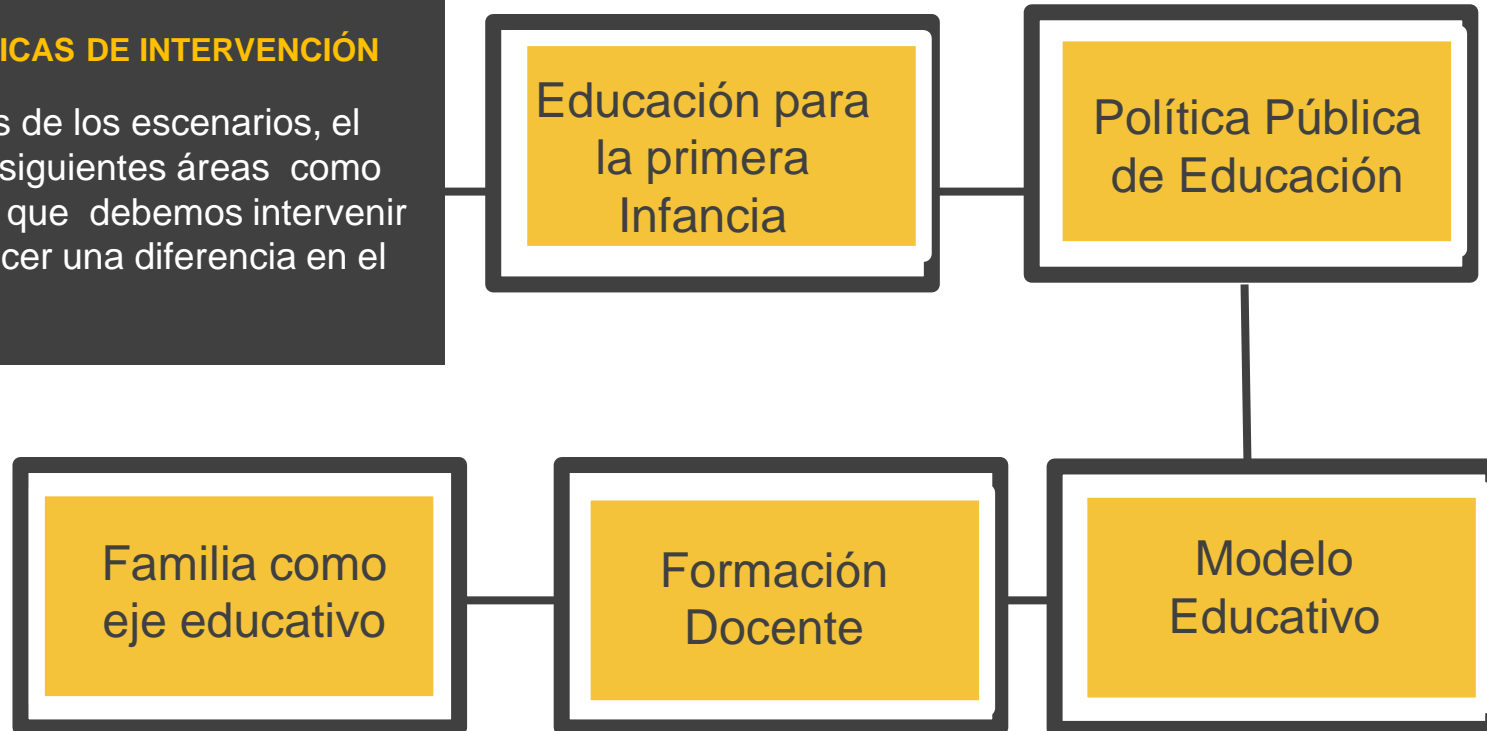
ICAS DE INTERVENCIÓN

s de los escenarios, el siguientes áreas como que debemos intervenir cer una diferencia en el

Educación para la primera Infancia

Política Pública de Educación

Modelo Educativo

Formación Docente

Familia como eje educativo